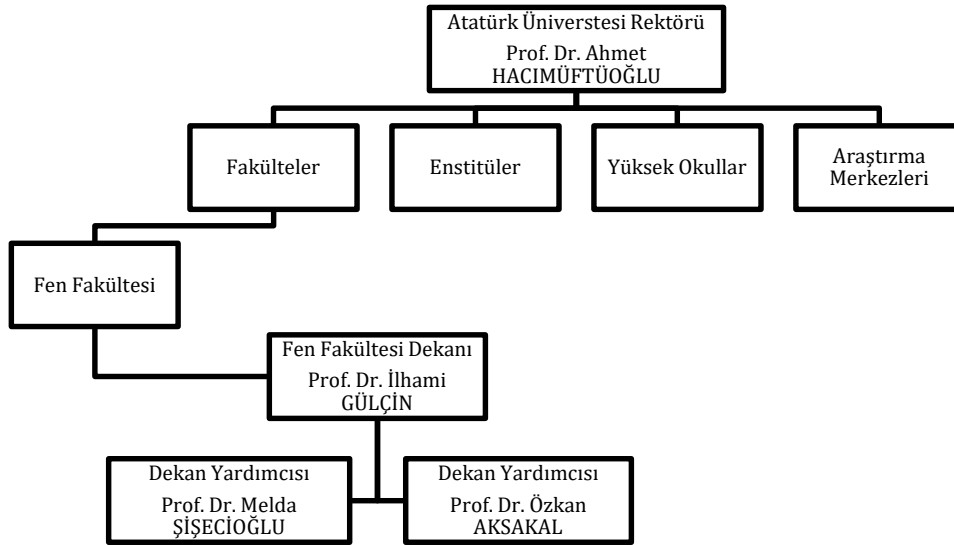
Atatürk Üniverstesi Rektörü
Prof. Dr. Ahmet HACIMÜFTÜOĞLU

Fakülteler

Enstitüler

Yüksek Okullar

Araştırma Merkezleri

Fen Fakültesi

Fen Fakültesi Dekanı
Prof. Dr. İlhami GÜLÇİN

Dekan Yardımcısı
Prof. Dr. Melda ŞIŞECİOĞLU

Dekan Yardımcısı
Prof. Dr. Özkan AKSAKAL